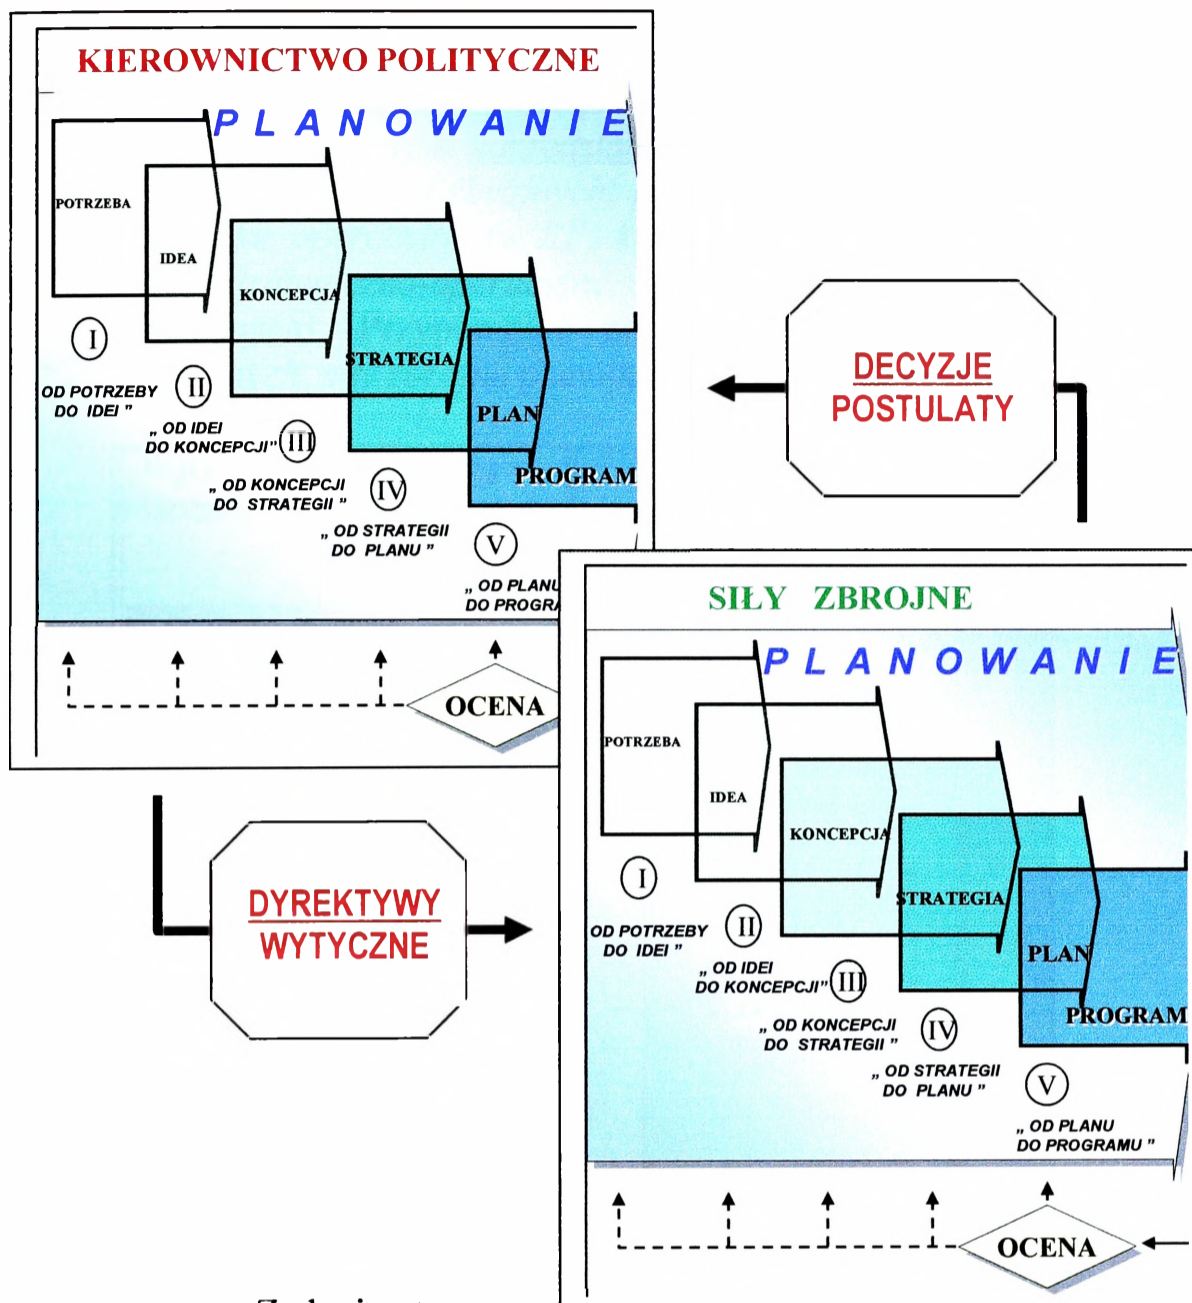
KIEROWNICTWO POLITYCZNE

PLANOWANIE

POTRZEBA

IDEA

KONCEPCJA

STRATEGIA

PLAN

PROGRAM

I

OD POTRZEBY DO IDEI "

II

„ OD IDEI DO KONCEPCJI"

III

„ OD KONCEPCJI DO STRATEGII "

IV

„ OD STRATEGII DO PLANU "

V

„ OD PLANU DO PROGRA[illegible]

OCENA

DECYZJE POSTULATY

DYREKTYWY WYTYCZNE

SIŁY ZBROJNE

PLANOWANIE

POTRZEBA

IDEA

KONCEPCJA

STRATEGIA

PLAN

PROGRAM

I

OD POTRZEBY DO IDEI "

II

„ OD IDEI DO KONCEPCJI"

III

„ OD KONCEPCJI DO STRATEGII "

IV

„ OD STRATEGII DO PLANU "

V

„ OD PLANU DO PROGRAMU "

OCENA

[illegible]